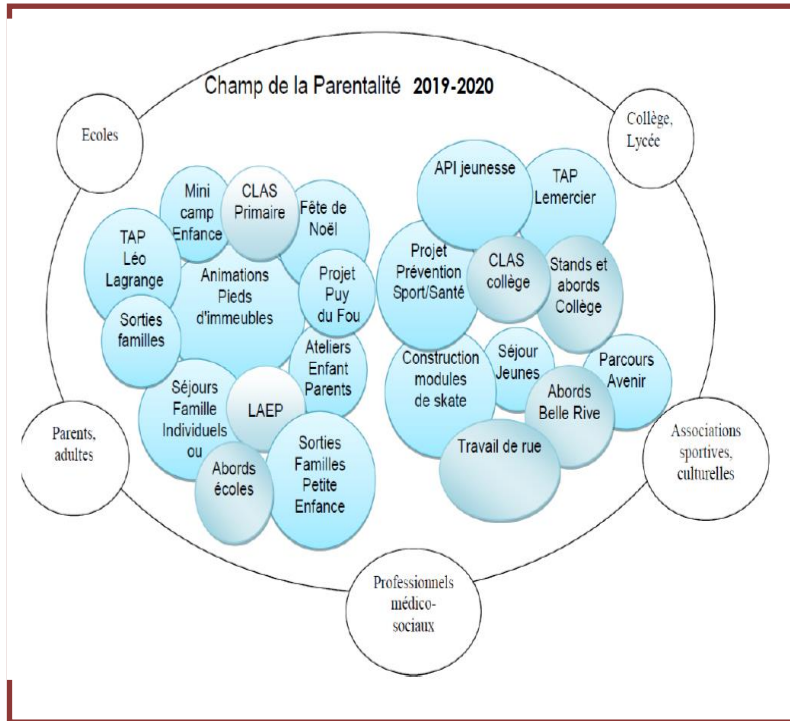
Champ de la Parentalité 2019-2020

Ecoles

Collège, Lycée

Mini camp Enfance

CLAS Primaire

Fête de Noël

TAP Léo Lagrange

Animations Pieds d'immeubles

Projet Puy du Fou

Sorties familles

Ateliers Enfant Parents

Séjours Famille Individuels ou

LAEP

Abords écoles

Sorties Familles Petite Enfance

API jeunesse

TAP Lemercier

Projet Prévention Sport/Santé

CLAS collège

Stands et abords Collège

Construction modules de skate

Séjour Jeunes

Parcours Avenir

Abords Belle Rive

Travail de rue

Parents, adultes

Associations sportives, culturelles

Professionnels médico-sociaux